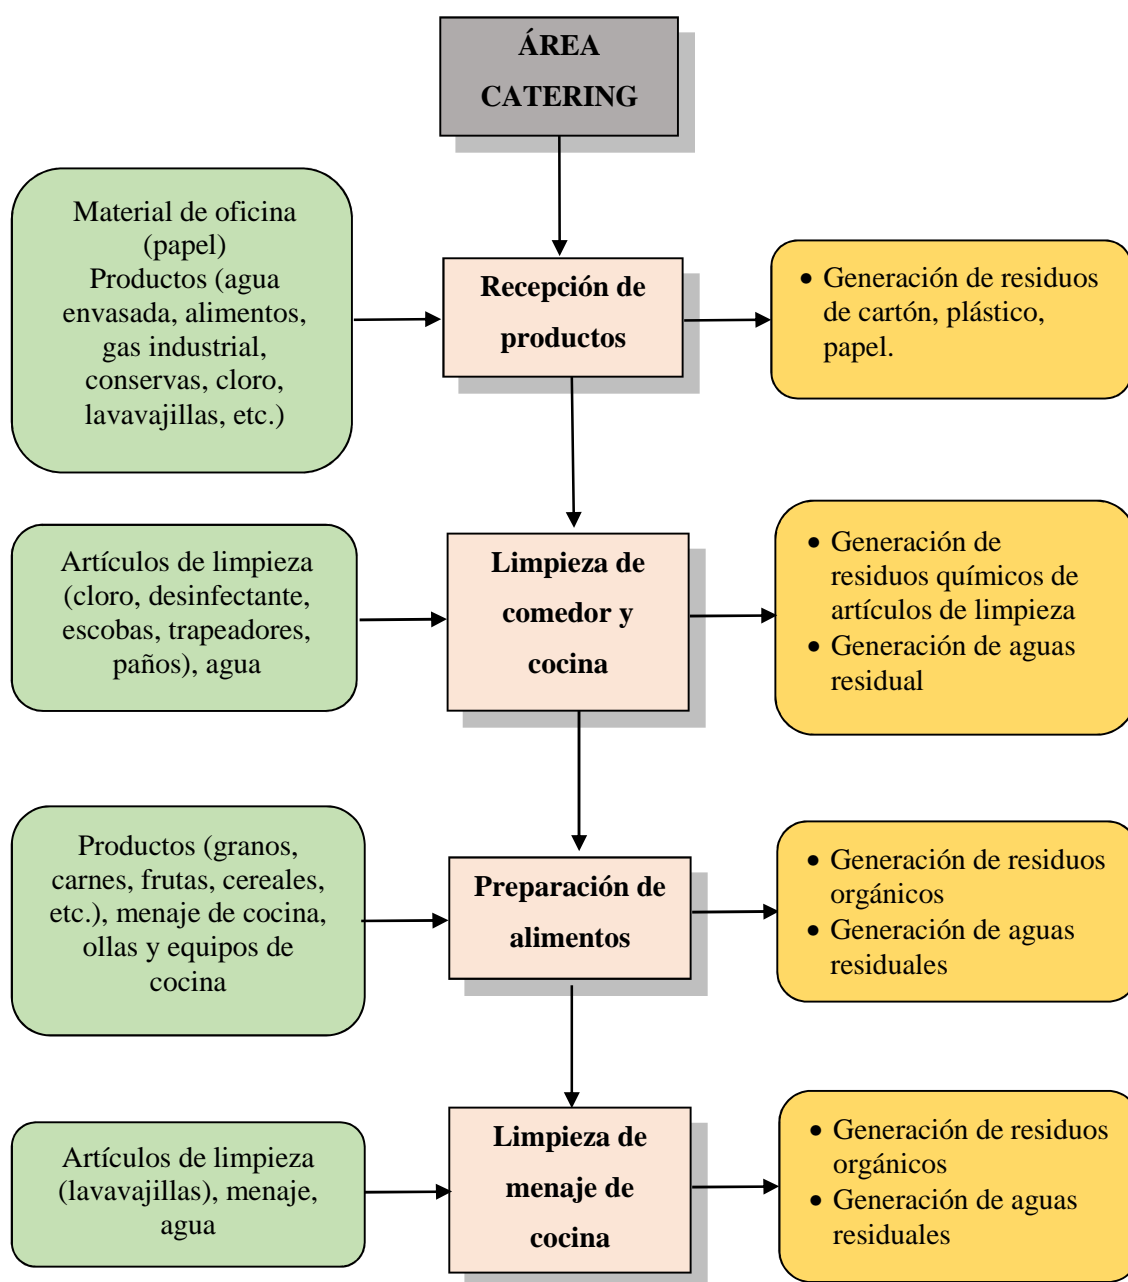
ÁREA CATERING

Material de oficina (papel)
Productos (agua envasada, alimentos, gas industrial, conservas, cloro, lavavajillas, etc.)

Recepción de productos

• Generación de residuos de cartón, plástico, papel.

Artículos de limpieza (cloro, desinfectante, escobas, trapeadores, paños), agua

Limpieza de comedor y cocina

• Generación de residuos químicos de artículos de limpieza
• Generación de aguas residual

Productos (granos, carnes, frutas, cereales, etc.), menaje de cocina, ollas y equipos de cocina

Preparación de alimentos

• Generación de residuos orgánicos
• Generación de aguas residuales

Artículos de limpieza (lavavajillas), menaje, agua

Limpieza de menaje de cocina

• Generación de residuos orgánicos
• Generación de aguas residuales